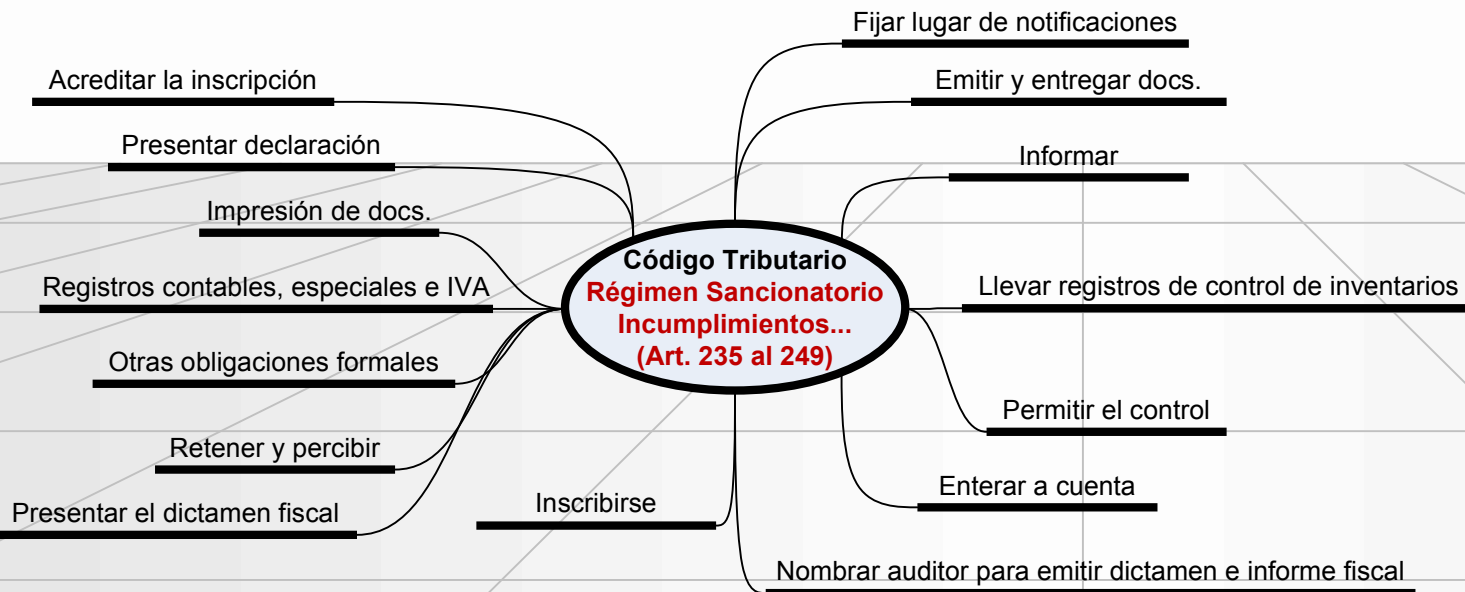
Código Tributario
Régimen Sancionatorio
Incumplimientos...
(Art. 235 al 249)

Acreditar la inscripción
Presentar declaración
Impresión de docs.
Registros contables, especiales e IVA
Otras obligaciones formales
Retener y percibir
Presentar el dictamen fiscal
Inscribirse

Fijar lugar de notificaciones
Emitir y entregar docs.
Informar
Llevar registros de control de inventarios
Permitir el control
Enterar a cuenta
Nombrar auditor para emitir dictamen e informe fiscal